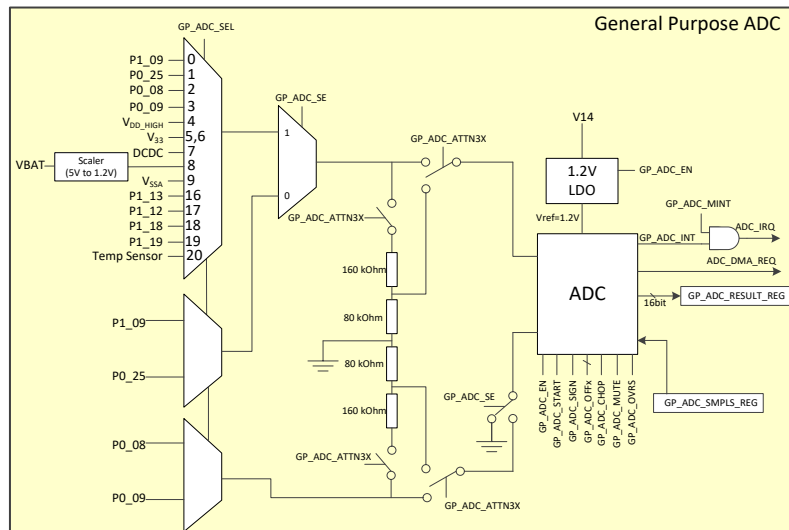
General Purpose ADC

GP_ADC_SEL

P1_09 0
P0_25 1
P0_08 2
P0_09 3
$V_{DD\_HIGH}$ 4
$V_{33}$ 5,6
DCDC 7
VBAT Scaler (5V to 1.2V) 8
$V_{SSA}$ 9
P1_13 16
P1_12 17
P1_18 18
P1_19 19
Temp Sensor 20

GP_ADC_SE
1
0
GP_ADC_ATTN3X
GP_ADC_ATTN3X

160 kOhm
80 kOhm
80 kOhm
160 kOhm

P1_09
P0_25
P0_08
P0_09

GP_ADC_SE
GP_ADC_ATTN3X
GP_ADC_ATTN3X

V14
1.2V LDO
GP_ADC_EN
Vref=1.2V
GP_ADC_MINT
GP_ADC_INT
ADC_IRQ
ADC_DMA_REQ
ADC
16bit
GP_ADC_RESULT_REG

GP_ADC_EN
GP_ADC_START
GP_ADC_SIGN
GP_ADC_OFFx
GP_ADC_CHOP
GP_ADC_MUTE
GP_ADC_OVRS

GP_ADC_SMPLS_REG